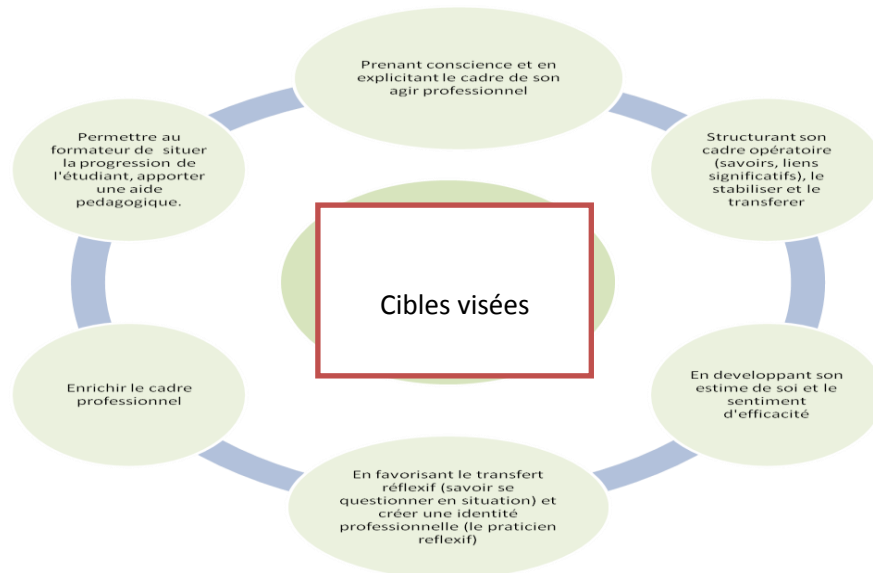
Cibles visées

Prenant conscience et en explicitant le cadre de son agir professionnel

Structurant son cadre opératoire (savoirs, liens significatifs), le stabiliser et le transferer

En developpant son estime de soi et le sentiment d'efficacité

En favorisant le transfert réflexif (savoir se questionner en situation) et créer une identité professionnelle (le praticien reflexif)

Enrichir le cadre professionnel

Permettre au formateur de situer la progression de l'étudiant, apporter une aide pedagogique.